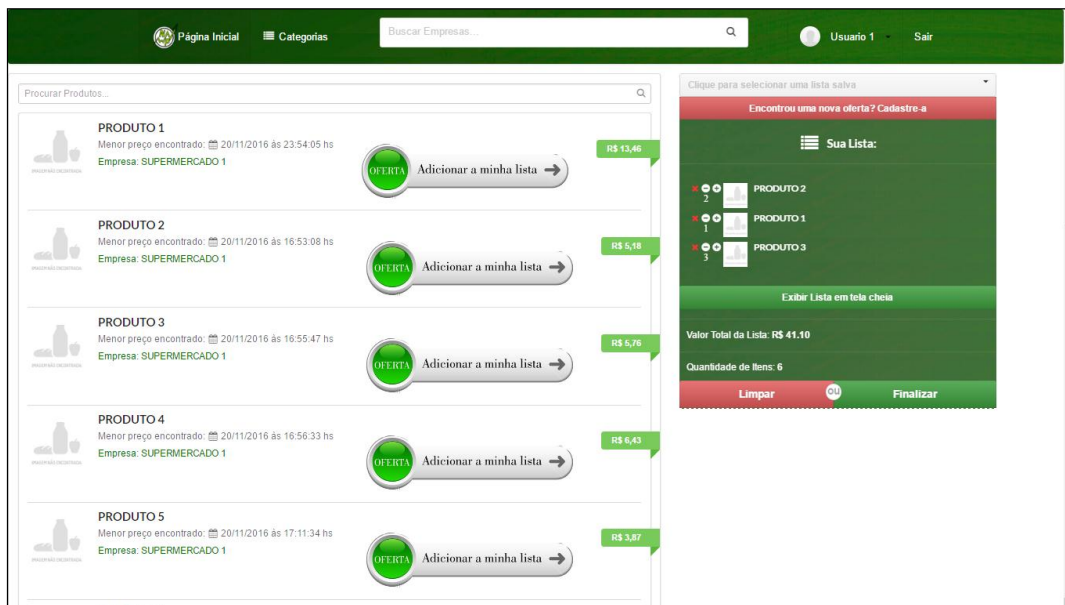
Página Inicial   Categorias   Buscar Empresas...   Usuario 1   Sair

Procurar Produtos...

PRODUTO 1
Menor preço encontrado: 20/11/2016 às 23:54:05 hs
Empresa: SUPERMERCADO 1
OFERTA Adicionar a minha lista
R$ 13,46

PRODUTO 2
Menor preço encontrado: 20/11/2016 às 16:53:08 hs
Empresa: SUPERMERCADO 1
OFERTA Adicionar a minha lista
R$ 5,18

PRODUTO 3
Menor preço encontrado: 20/11/2016 às 16:55:47 hs
Empresa: SUPERMERCADO 1
OFERTA Adicionar a minha lista
R$ 5,76

PRODUTO 4
Menor preço encontrado: 20/11/2016 às 16:56:33 hs
Empresa: SUPERMERCADO 1
OFERTA Adicionar a minha lista
R$ 6,43

PRODUTO 5
Menor preço encontrado: 20/11/2016 às 17:11:34 hs
Empresa: SUPERMERCADO 1
OFERTA Adicionar a minha lista
R$ 3,87

Clique para selecionar uma lista salva
Encontrou uma nova oferta? Cadastre-a
Sua Lista:
2 PRODUTO 2
1 PRODUTO 1
3 PRODUTO 3
Exibir Lista em tela cheia
Valor Total da Lista: R$ 41.10
Quantidade de Itens: 6
Limpar OU Finalizar